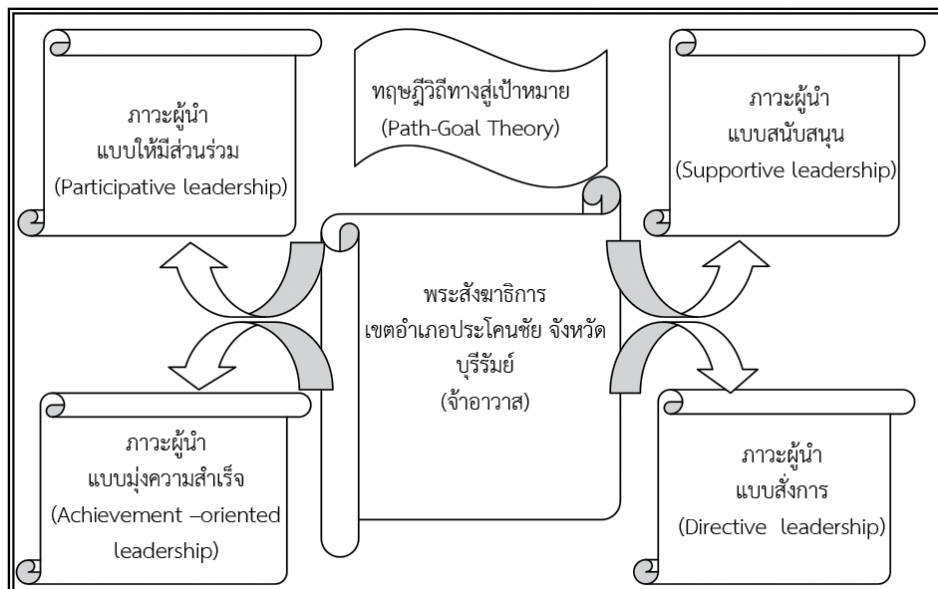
ภาวะผู้นำ
แบบให้มีส่วนร่วม
(Participative leadership)

ทฤษฎีวิถีทางสู่เป้าหมาย
(Path-Goal Theory)

ภาวะผู้นำ
แบบสนับสนุน
(Supportive leadership)

พระสังฆาธิการ
เขตอำเภอประโคนชัย จังหวัด
บุรีรัมย์
(จ้าอาวาส)

ภาวะผู้นำ
แบบมุ่งความสำเร็จ
(Achievement –oriented leadership)

ภาวะผู้นำ
แบบสั่งการ
(Directive leadership)